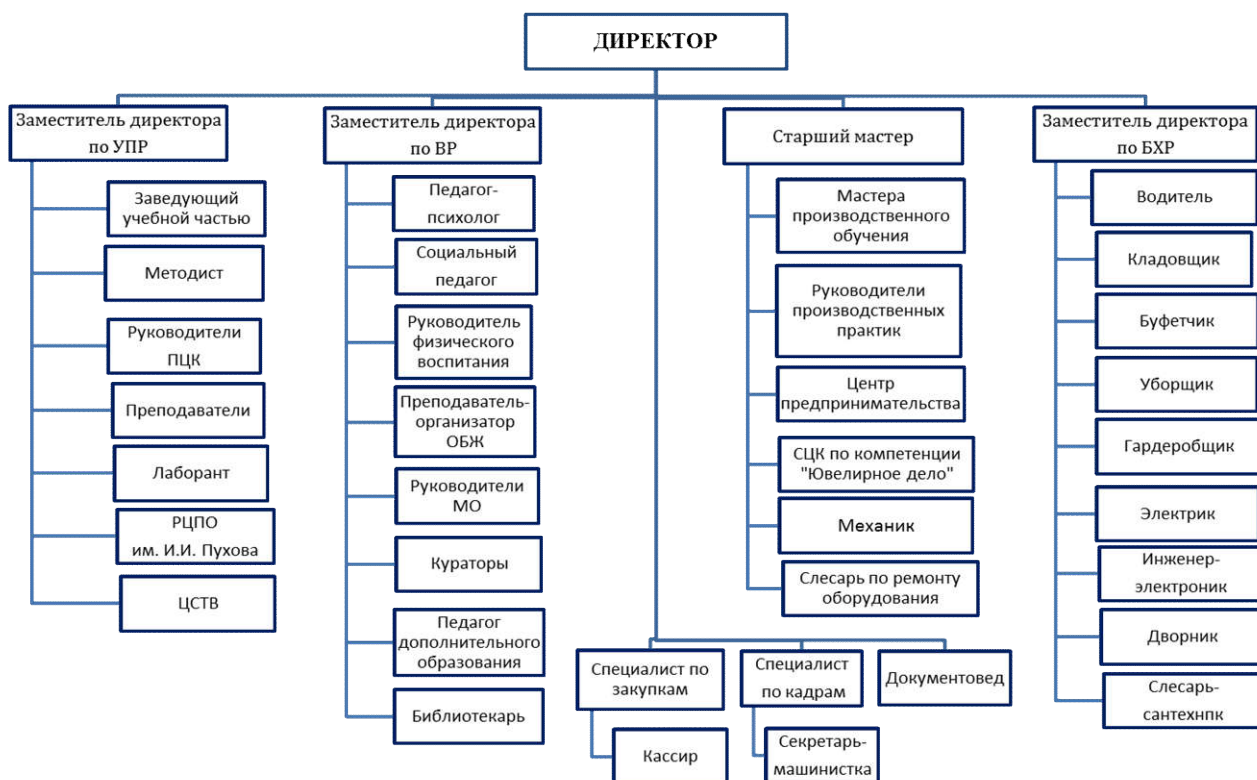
ДИРЕКТОР

Заместитель директора по УПР

Заведующий учебной частью

Методист

Руководители ПЦК

Преподаватели

Лаборант

РЦПО им. И.И. Пухова

ЦСТВ

Заместитель директора по ВР

Педагог-психолог

Социальный педагог

Руководитель физического воспитания

Преподаватель-организатор ОБЖ

Руководители МО

Кураторы

Педагог дополнительного образования

Библиотекарь

Старший мастер

Мастера производственного обучения

Руководители производственных практик

Центр предпринимательства

СЦК по компетенции "Ювелирное дело"

Механик

Слесарь по ремонту оборудования

Заместитель директора по БХР

Водитель

Кладовщик

Буфетчик

Уборщик

Гардеробщик

Электрик

Инженер-электроник

Дворник

Слесарь-сантехнпк

Специалист по закупкам

Кассир

Специалист по кадрам

Секретарь-машинистка

Документовед